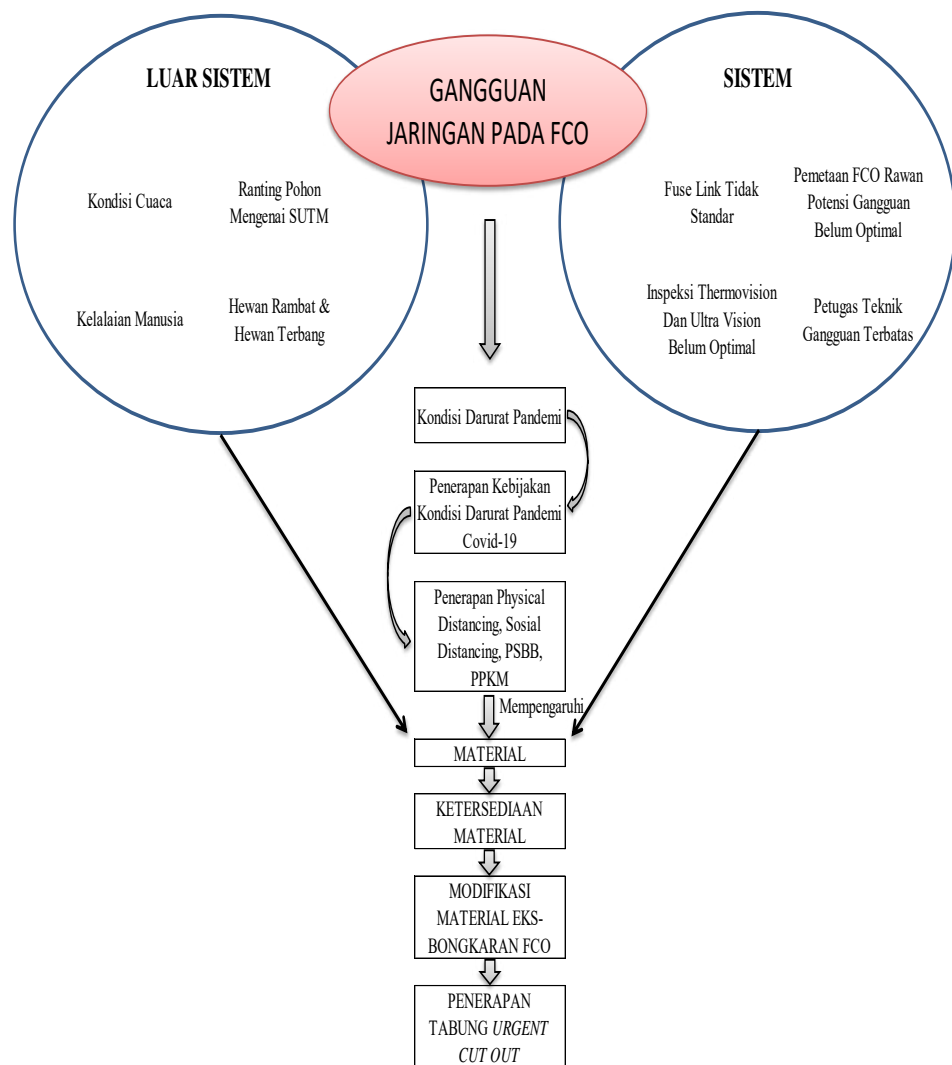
GANGGUAN JARINGAN PADA FCO

LUAR SISTEM

Kondisi Cuaca

Ranting Pohon Mengenai SUTM

Kelalaian Manusia

Hewan Rambat & Hewan Terbang

SISTEM

Fuse Link Tidak Standar

Pemetaan FCO Rawan Potensi Gangguan Belum Optimal

Inspeksi Thermovision Dan Ultra Vision Belum Optimal

Petugas Teknik Gangguan Terbatas

Kondisi Darurat Pandemi

Penerapan Kebijakan Kondisi Darurat Pandemi Covid-19

Penerapan Physical Distancing, Sosial Distancing, PSBB, PPKM

Mempengaruhi

MATERIAL

KETERSEDIAAN MATERIAL

MODIFIKASI MATERIAL EKS-BONGKARAN FCO

PENERAPAN TABUNG *URGENT CUT OUT*